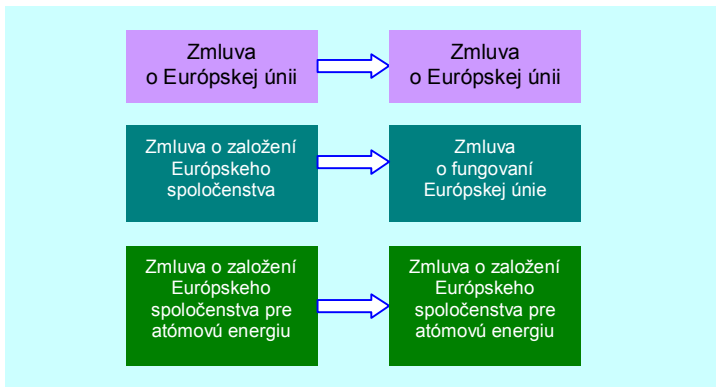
Zmluva o Európskej únii

Zmluva o Európskej únii

Zmluva o založení Európskeho spoločenstva

Zmluva o fungovaní Európskej únie

Zmluva o založení Európskeho spoločenstva pre atómovú energiu

Zmluva o založení Európskeho spoločenstva pre atómovú energiu